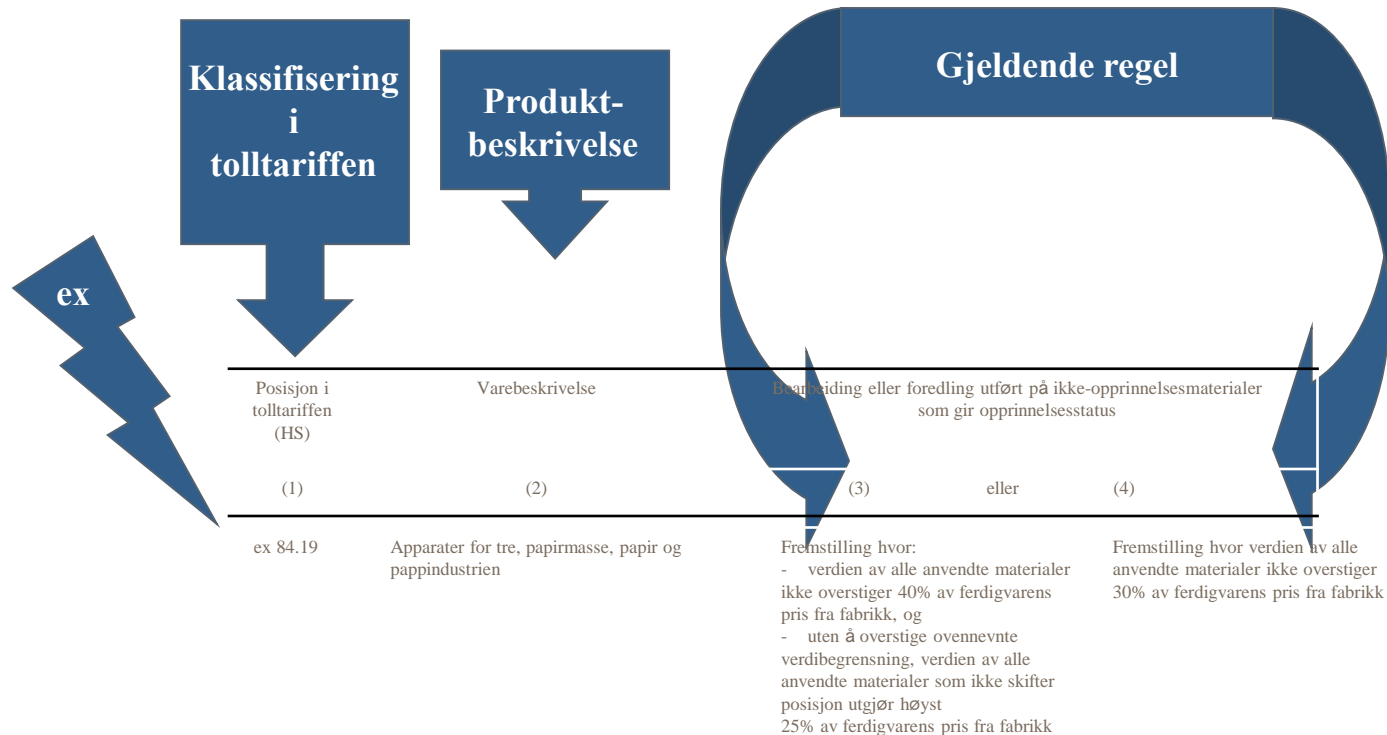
Klassifisering i tolltariffen

Produktbeskrivelse

Gjeldende regel

ex

| Posisjon i tolltariffen (HS) | Varebeskrivelse | Bearbeiding eller foredling utført på ikke-opprinnelsesmaterialer som gir opprinnelsesstatus | |
|---|---|---|---|
| (1) | (2) | (3) eller | (4) |
| ex 84.19 | Apparater for tre, papirmasse, papir og pappindustrien | Fremstilling hvor: - verdien av alle anvendte materialer ikke overstiger 40% av ferdigvarens pris fra fabrikk, og - uten å overstige ovennevnte verdibegrensning, verdien av alle anvendte materialer som ikke skifter posisjon utgjør høyst 25% av ferdigvarens pris fra fabrikk | Fremstilling hvor verdien av alle anvendte materialer ikke overstiger 30% av ferdigvarens pris fra fabrikk |